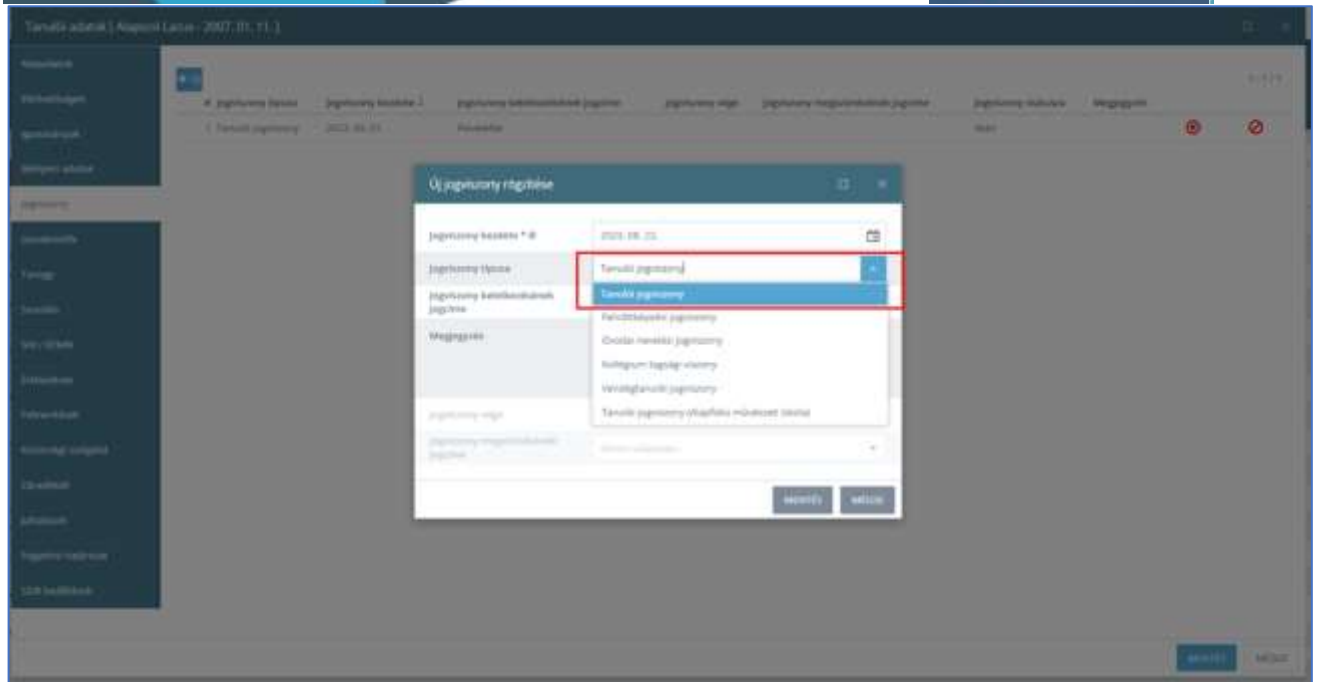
Tanuló adatok [ Alapozó Lacus - 2007. 01. 11. ]

Alapadatok
Elérhetőségek
Igazolványok
Gondviselő adatai
Jogviszony
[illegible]
Tanügy
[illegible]
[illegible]
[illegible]
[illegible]
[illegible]
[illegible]
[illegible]
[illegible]
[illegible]

#. Jogviszony típusa | Jogviszony kezdete | Jogviszony keletkezésének jogcíme | Jogviszony vége | Jogviszony megszűnésének jogcíme | Jogviszony státusza | Megjegyzés

1 Tanulói jogviszony | 2023. 08. 23. | Felvétellel | | | Aktív |

Új jogviszony rögzítése

Jogviszony kezdete * ⓘ 2023. 08. 23.
Jogviszony típusa Tanulói jogviszony
Jogviszony keletkezésének jogcíme
Megjegyzés
Jogviszony vége
Jogviszony megszűnésének jogcíme

Tanulói jogviszony
Felnőttképzési jogviszony
Óvodai nevelési jogviszony
Kollégiumi tagsági viszony
Vendégtanulói jogviszony
Tanulói jogviszony alapfokú művészeti iskolai

MENTÉS MÉGSE

MENTÉS MÉGSE